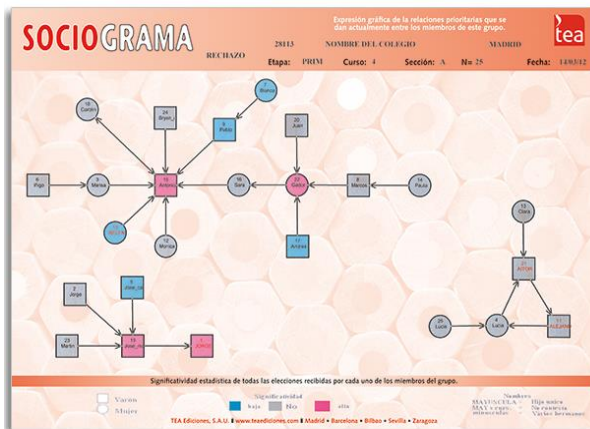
SOCIOGRAMA

Expresión gráfica de la relaciones prioritarias que se dan actualmente entre los miembros de este grupo.

tea

RECHAZO

28113 NOMBRE DEL COLEGIO MADRID

Etapa: PRIM Curso: 4 Sección: A N= 25 Fecha: 14/03/12

19 Carolin

24 Bryan

Blanco

8 Pablo

20 Juan

6 Pigo

9 Marisa

15 Antonio

16 Sara

22 Gisela

8 Marcos

14 Paula

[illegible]

12 Monica

17 Andrés

13 Clara

2 Jorge

5 Jose_m

21 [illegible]

23 Martin

10 Jose_m

1 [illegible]

26 Lucas

4 Lucía

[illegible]

Significatividad estadística de todas las elecciones recibidas por cada uno de los miembros del grupo.

Varon

Mujer

Significatividad

baja No alta

Nombres
MAYUSCULA = Hija única
MAY y mas. = Su conocen
minúsculas = Varios hermanos

TEA Ediciones, S.A.U. | www.teaediciones.com | Madrid • Barcelona • Bilbao • Sevilla • Zaragoza